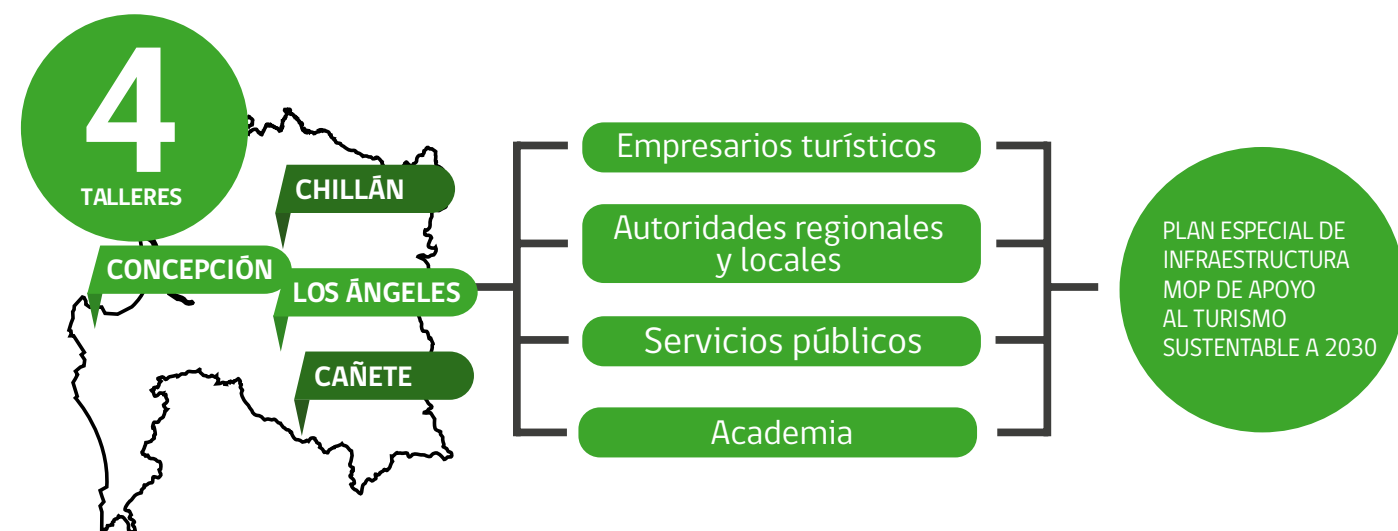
4
TALLERES

CHILLÁN

CONCEPCIÓN

LOS ÁNGELES

CAÑETE

Empresarios turísticos

Autoridades regionales y locales

Servicios públicos

Academia

PLAN ESPECIAL DE INFRAESTRUCTURA MOP DE APOYO AL TURISMO SUSTENTABLE A 2030